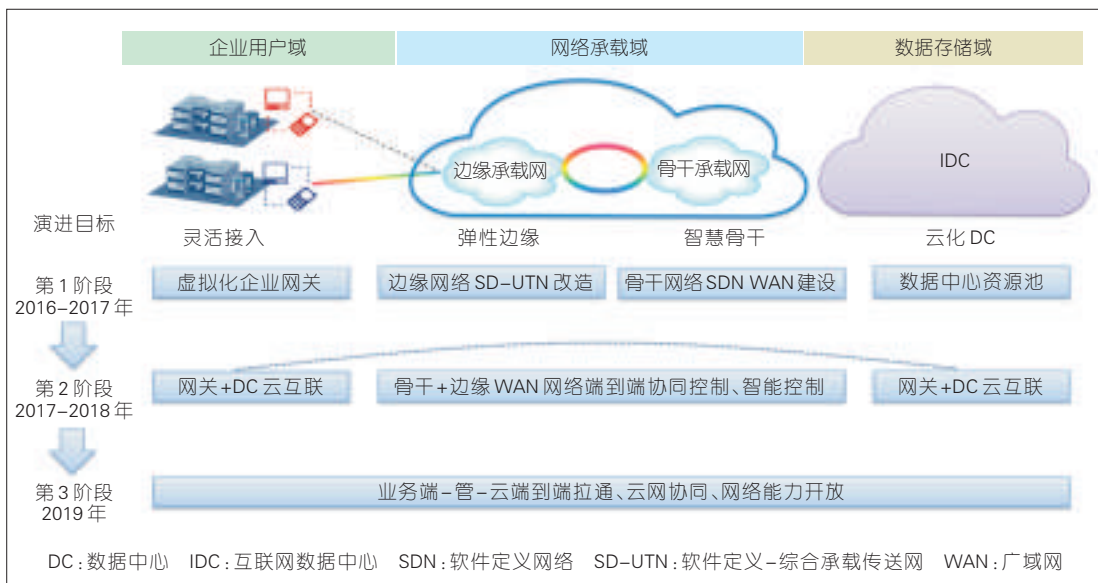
企业用户域
网络承载域
数据存储域

边缘承载网
骨干承载网
IDC

演进目标
灵活接入
弹性边缘
智慧骨干
云化 DC

第 1 阶段 2016–2017 年
虚拟化企业网关
边缘网络 SD–UTN 改造
骨干网络 SDN WAN 建设
数据中心资源池

第 2 阶段 2017–2018 年
网关+DC 云互联
骨干+边缘 WAN 网络端到端协同控制、智能控制
网关+DC 云互联

第 3 阶段 2019 年
业务端–管–云端到端拉通、云网协同、网络能力开放

DC：数据中心　IDC：互联网数据中心　SDN：软件定义网络　SD–UTN：软件定义–综合承载传送网　WAN：广域网